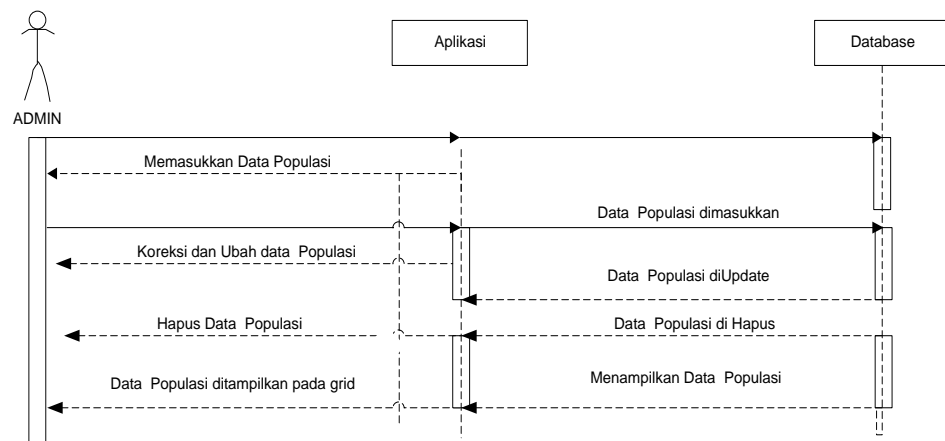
ADMIN

Aplikasi

Database

Memasukkan Data Populasi

Data Populasi dimasukkan

Koreksi dan Ubah data Populasi

Data Populasi diUpdate

Hapus Data Populasi

Data Populasi di Hapus

Data Populasi ditampilkan pada grid

Menampilkan Data Populasi